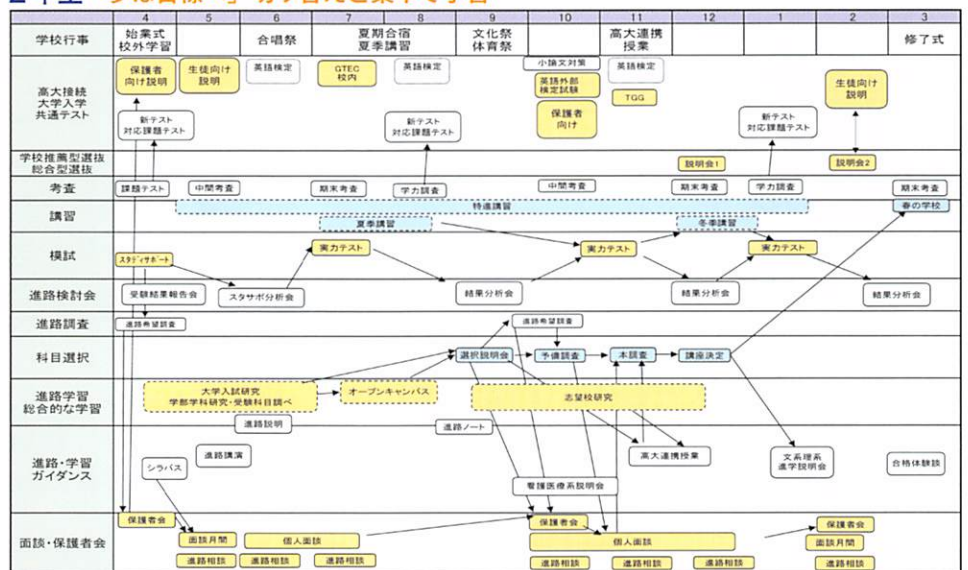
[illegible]

| | 4 | 5 | 6 | 7 | 8 | 9 | 10 | 11 | 12 | 1 | 2 | 3 |
|---|---|---|---|---|---|---|---|---|---|---|---|---|
| 学校行事 | 始業式 校外学習 | | 合唱祭 | 夏期合宿 夏季講習 | | 文化祭 体育祭 | | 高大連携 授業 | | | | 修了式 |

高大接続 大学入学 共通テスト

保護者向け説明
生徒向け説明
英語検定
GTEC 校内
英語検定
小論文対策
英語外部検定試験
英語検定
TGG
保護者向け
生徒向け説明
新テスト対応課題テスト
新テスト対応課題テスト
新テスト対応課題テスト

学校推薦型選抜 総合型選抜
説明会1
説明会2

考査
課題テスト
中間考査
期末考査
学力調査
中間考査
期末考査
学力調査
期末考査

講習
特進講習
夏季講習
冬季講習
春の学校

模試
スタディサポート
実力テスト
実力テスト
実力テスト

進路検討会
受験結果報告会
スタサポ分析会
結果分析会
結果分析会
結果分析会

進路調査
進路希望調査
進路希望調査

科目選択
選択説明会
予備調査
本調査
講座決定

進路学習 総合的な学習
大学入試研究 学部学科研究・受験科目調べ
オープンキャンパス
志望校研究
進路説明
進路ノート

進路・学習 ガイダンス
進路講演
シラバス
高大連携授業
文系理系 進学説明会
合格体験談
看護医療系説明会

面談・保護者会
保護者会
面談月間
個人面談
進路相談
進路相談
進路相談
保護者会
個人面談
進路相談
進路相談
進路相談
保護者会
面談月間
進路相談